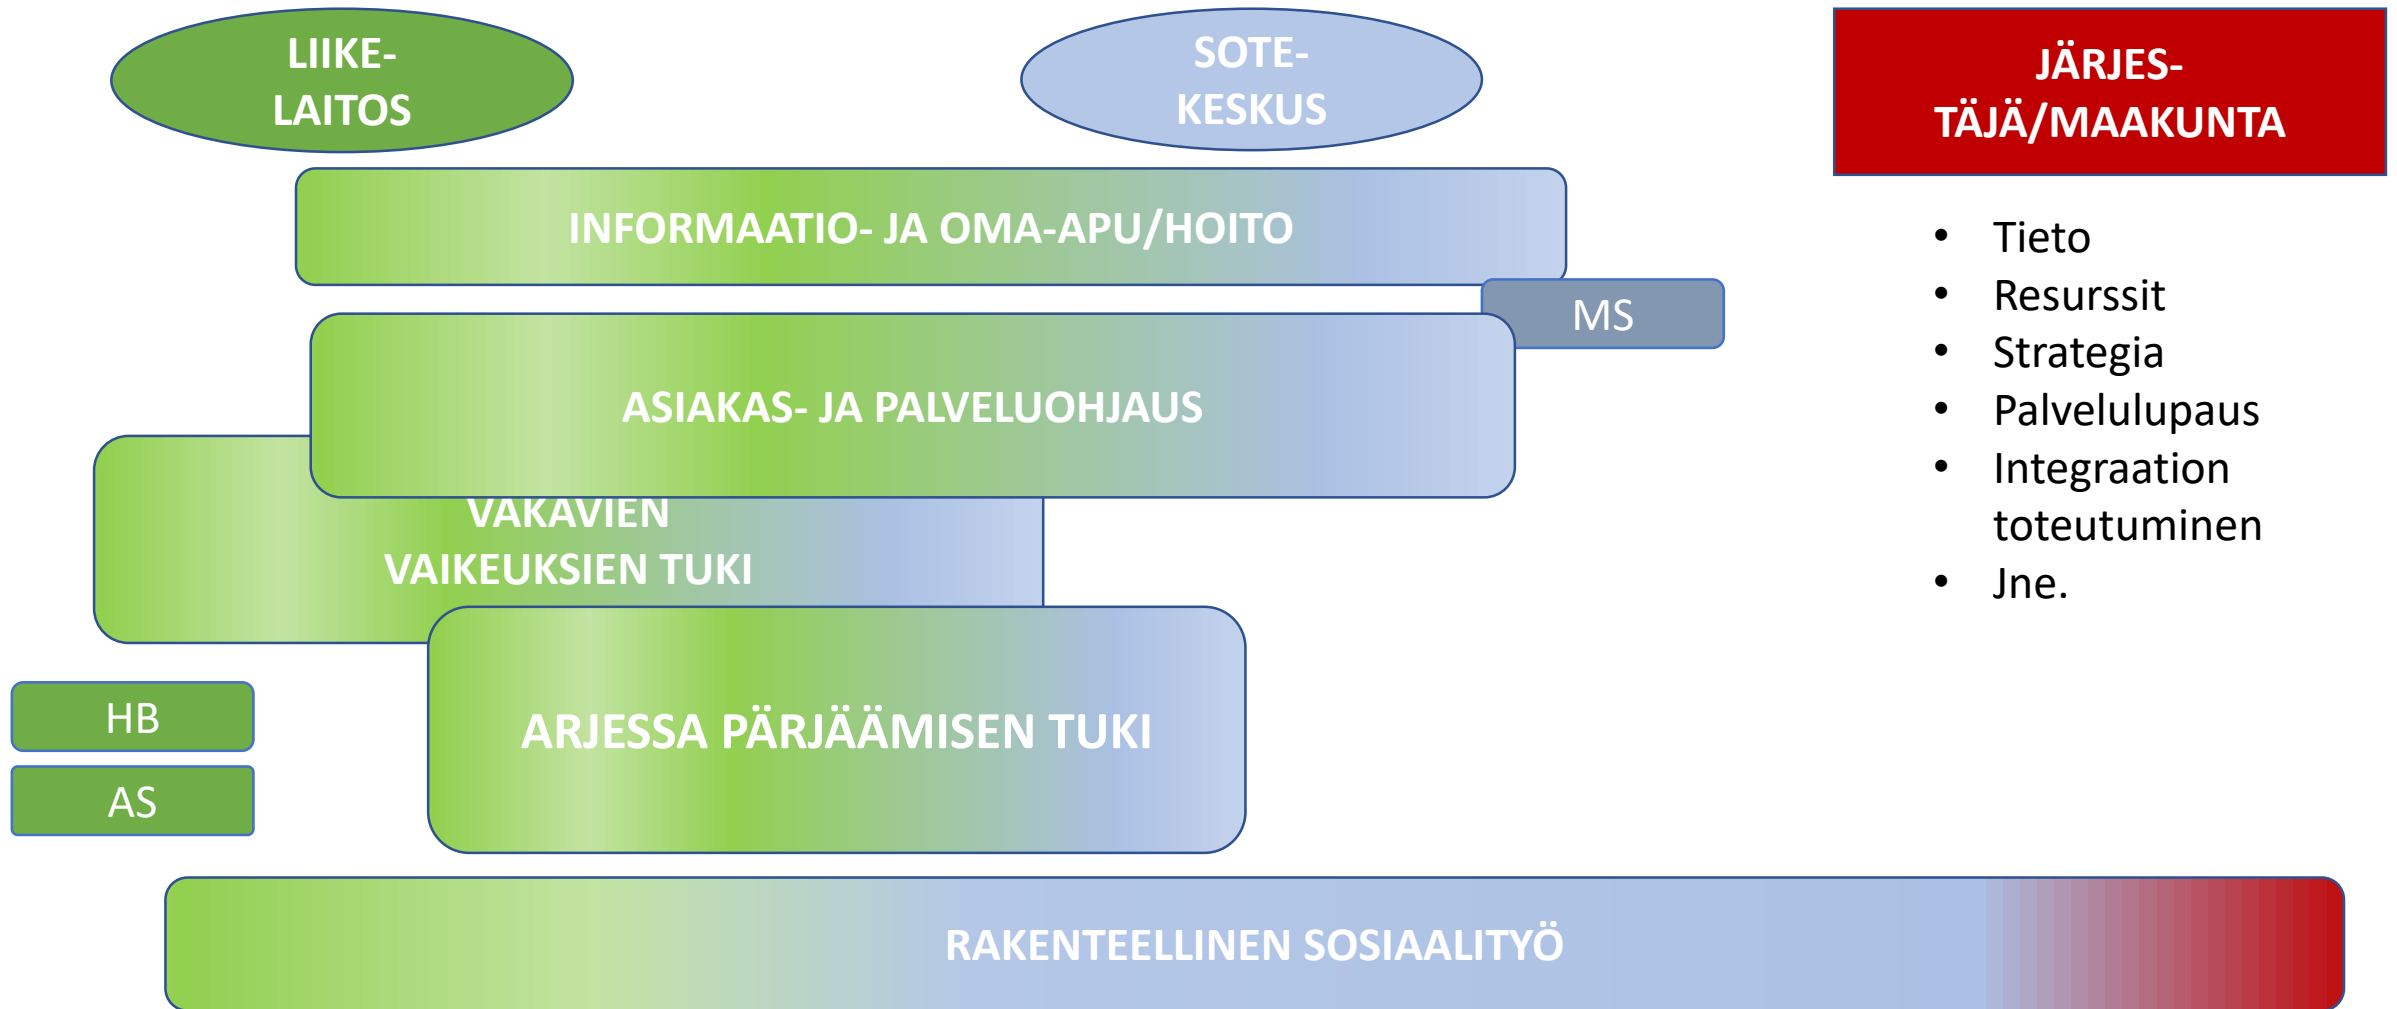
LIIKE-
LAITOS

SOTE-
KESKUS

JÄRJES-
TÄJÄ/MAAKUNTA

INFORMAATIO- JA OMA-APU/HOITO

MS

ASIAKAS- JA PALVELUOHJAUS

VAKAVIEN
VAIKEUKSIEN TUKI

HB

AS

ARJESSA PÄRJÄÄMISEN TUKI

RAKENTEELLINEN SOSIAALITYÖ

• Tieto
• Resurssit
• Strategia
• Palvelulupaus
• Integraation toteutuminen
• Jne.